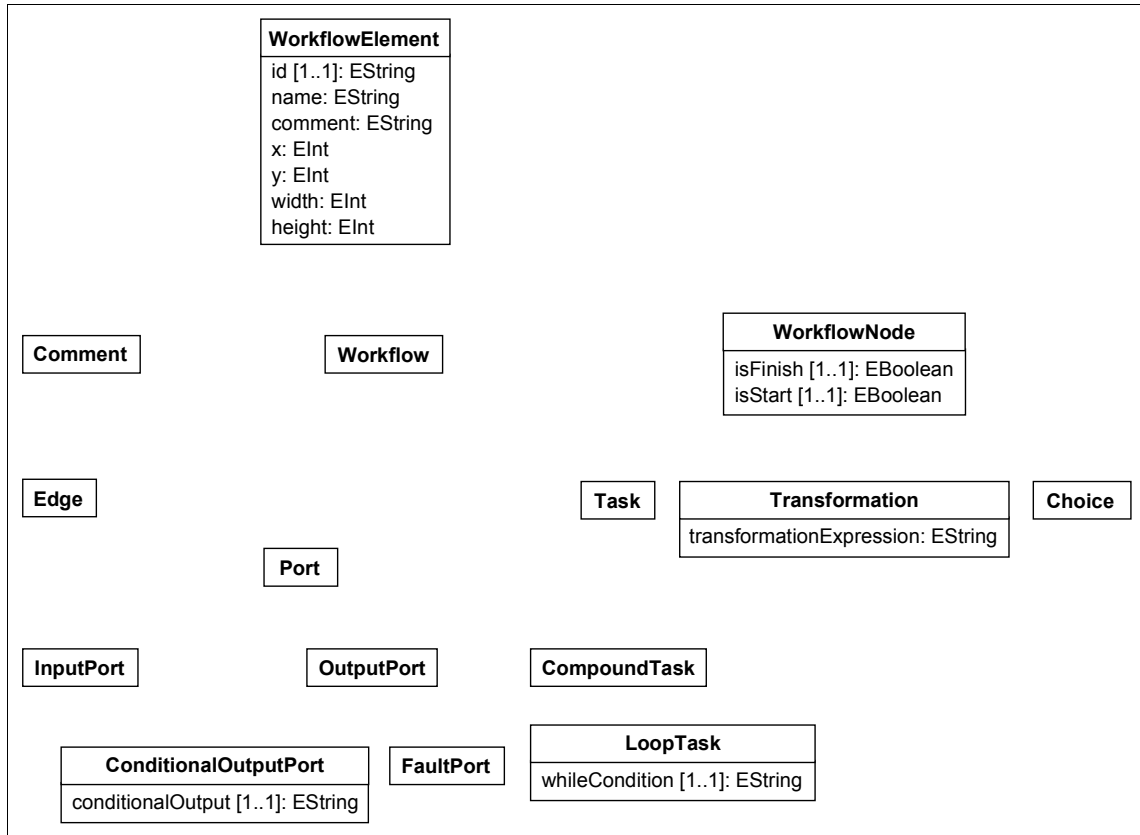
WorkflowElement
id [1..1]: EString
name: EString
comment: EString
x: EInt
y: EInt
width: EInt
height: EInt

Comment

Workflow

WorkflowNode
isFinish [1..1]: EBoolean
isStart [1..1]: EBoolean

Edge

Task

Transformation
transformationExpression: EString

Choice

Port

InputPort

OutputPort

CompoundTask

ConditionalOutputPort
conditionalOutput [1..1]: EString

FaultPort

LoopTask
whileCondition [1..1]: EString